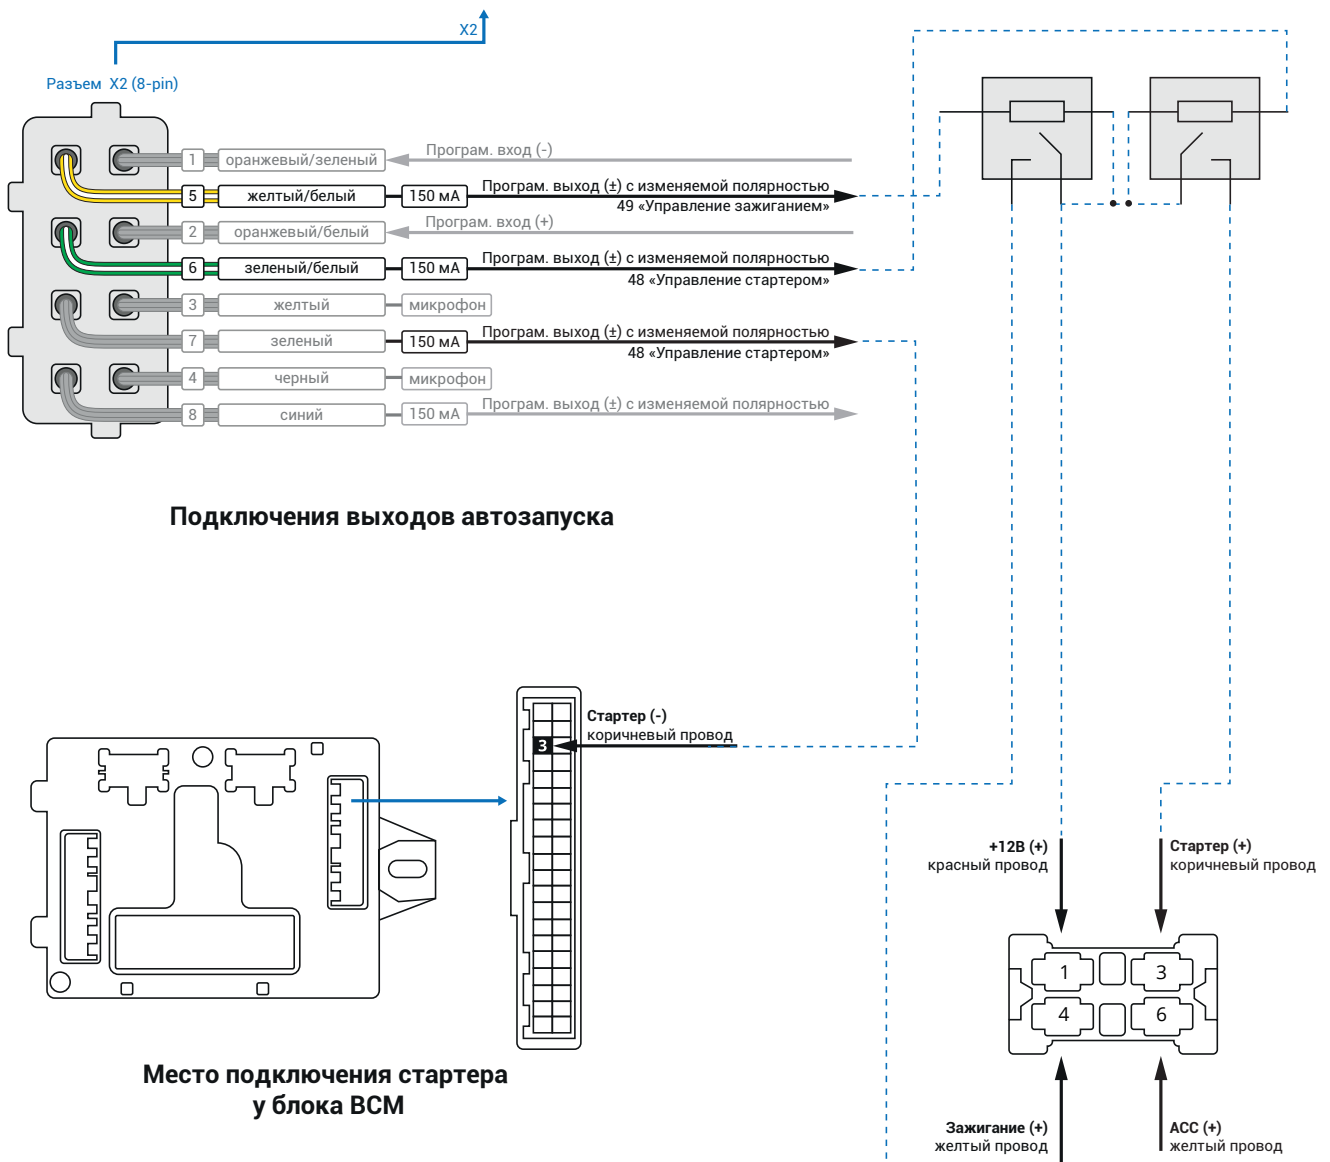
X2

Разъем X2 (8-pin)

1 оранжевый/зеленый
Програм. вход (-)

5 желтый/белый 150 мА
Програм. выход (±) с изменяемой полярностью
49 «Управление зажиганием»

2 оранжевый/белый
Програм. вход (+)

6 зеленый/белый 150 мА
Програм. выход (±) с изменяемой полярностью
48 «Управление стартером»

3 желтый микрофон

7 зеленый 150 мА
Програм. выход (±) с изменяемой полярностью
48 «Управление стартером»

4 черный микрофон

8 синий 150 мА
Програм. выход (±) с изменяемой полярностью

Подключения выходов автозапуска

3
Стартер (-)
коричневый провод

Место подключения стартера у блока BCM

+12В (+)
красный провод

Стартер (+)
коричневый провод

1 3
4 6

Зажигание (+)
желтый провод

ACC (+)
желтый провод